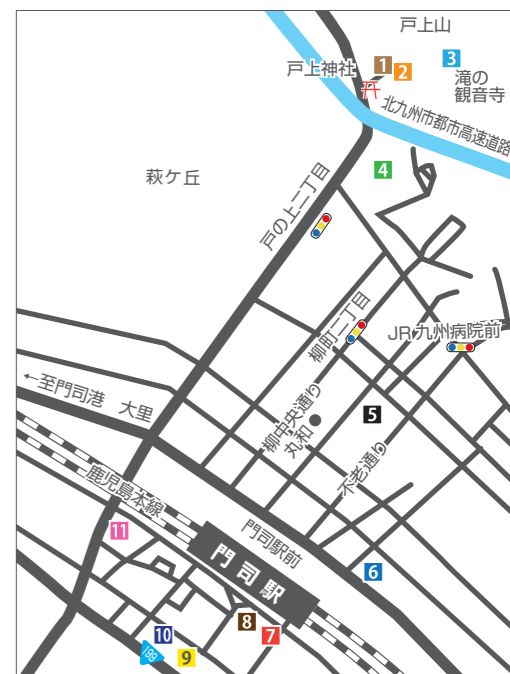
戸上山

戸上神社 1 2

3 滝の観音寺

北九州市都市高速道路

萩ケ丘

4

戸の上二丁目

柳町二丁目

JR九州病院前

←至門司港 大里

柳町中央通り

丸和

5

不老通り

鹿児島本線

11

門司駅前

門司駅

6

10

8

7

199

9